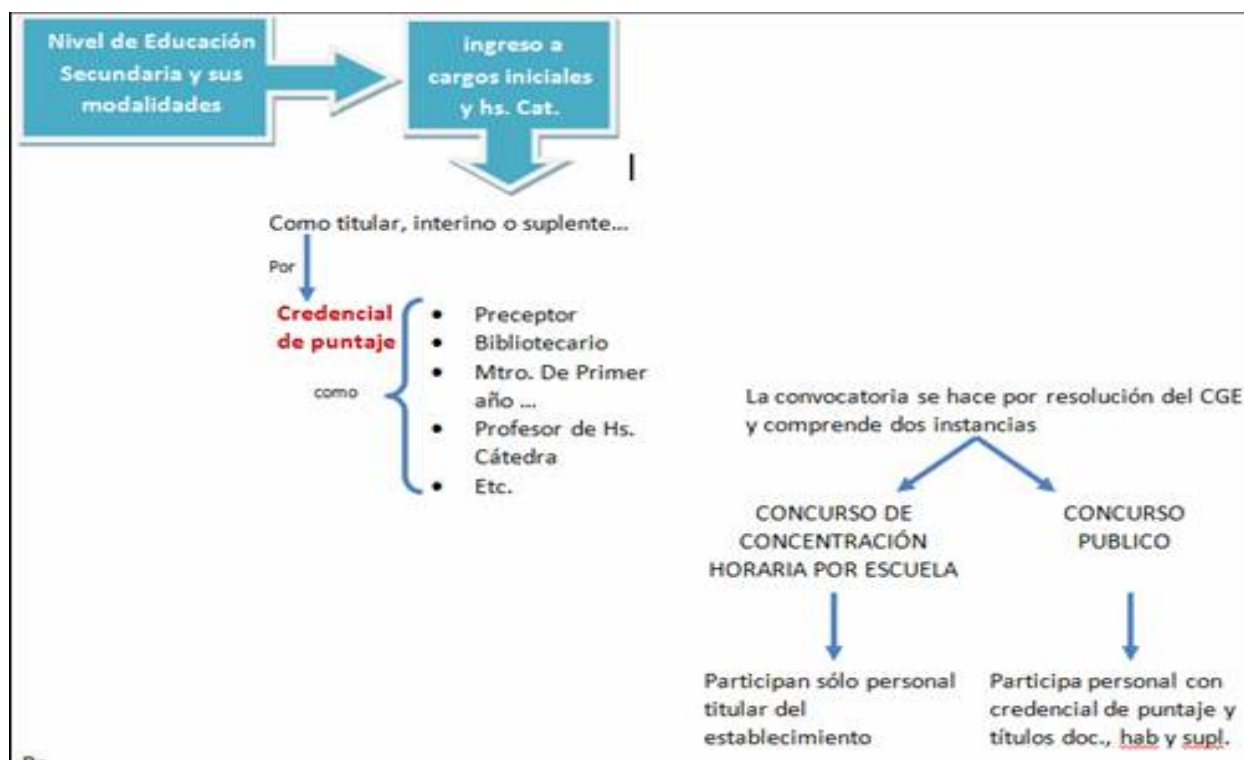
Nivel de Educación Secundaria y sus modalidades

ingreso a cargos iniciales y hs. Cat.

Como titular, interino o suplente...

Por

Credencial de puntaje

como

- Preceptor
- Bibliotecario
- Mtro. De Primer año ...
- Profesor de Hs. Cátedra
- Etc.

La convocatoria se hace por resolución del CGE y comprende dos instancias

CONCURSO DE CONCENTRACIÓN HORARIA POR ESCUELA

CONCURSO PUBLICO

Participan sólo personal titular del establecimiento

Participa personal con credencial de puntaje y títulos doc., hab y supl.

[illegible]